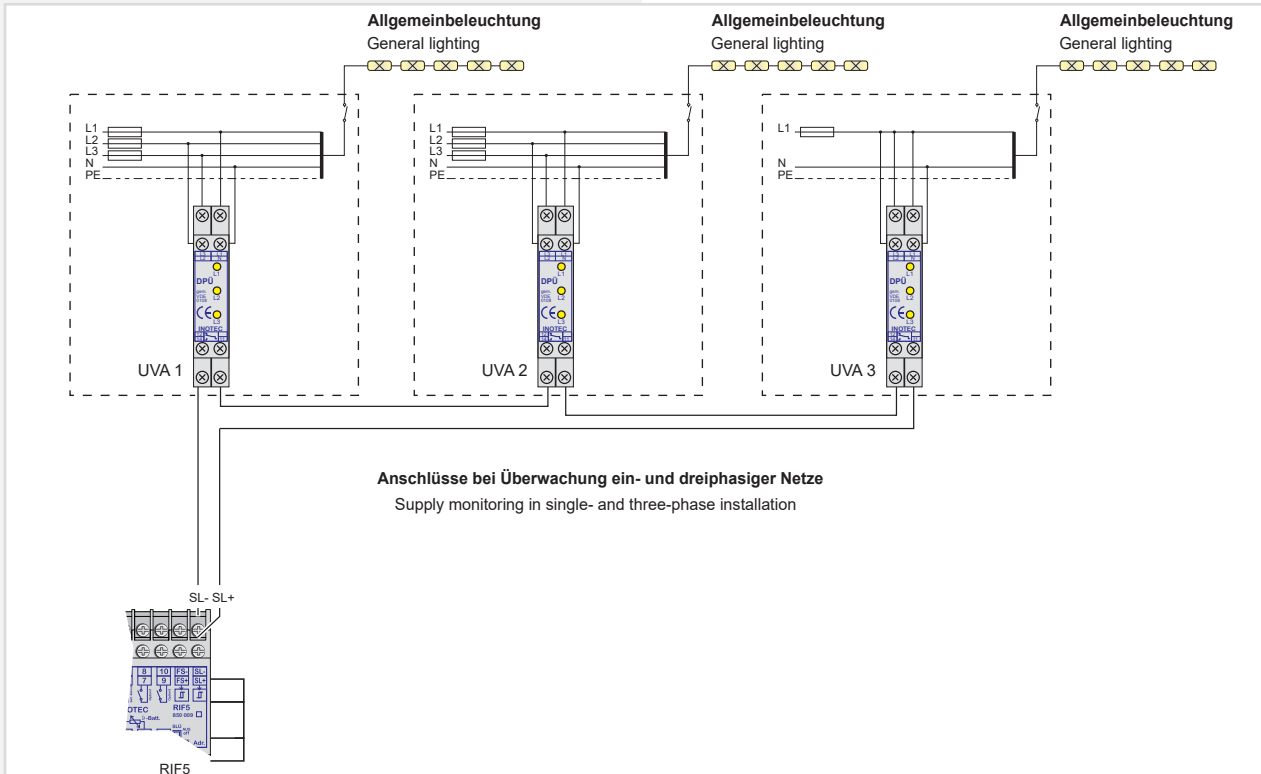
Allgemeinbeleuchtung
General lighting

Allgemeinbeleuchtung
General lighting

Allgemeinbeleuchtung
General lighting

L1
L2
L3
N
PE

L1
L2
L3
N
PE

L1
N
PE

DPÜ
L1
L2
L3
INOTEC

DPÜ
L1
L2
L3
INOTEC

DPÜ
L1
L2
L3
INOTEC

UVA 1

UVA 2

UVA 3

Anschlüsse bei Überwachung ein- und dreiphasiger Netze
Supply monitoring in single- and three-phase installation

SL- SL+

8
7
10
9
FS-
FS+
SL-
SL+
INOTEC
RIF5
850 009
Adr.

RIF5